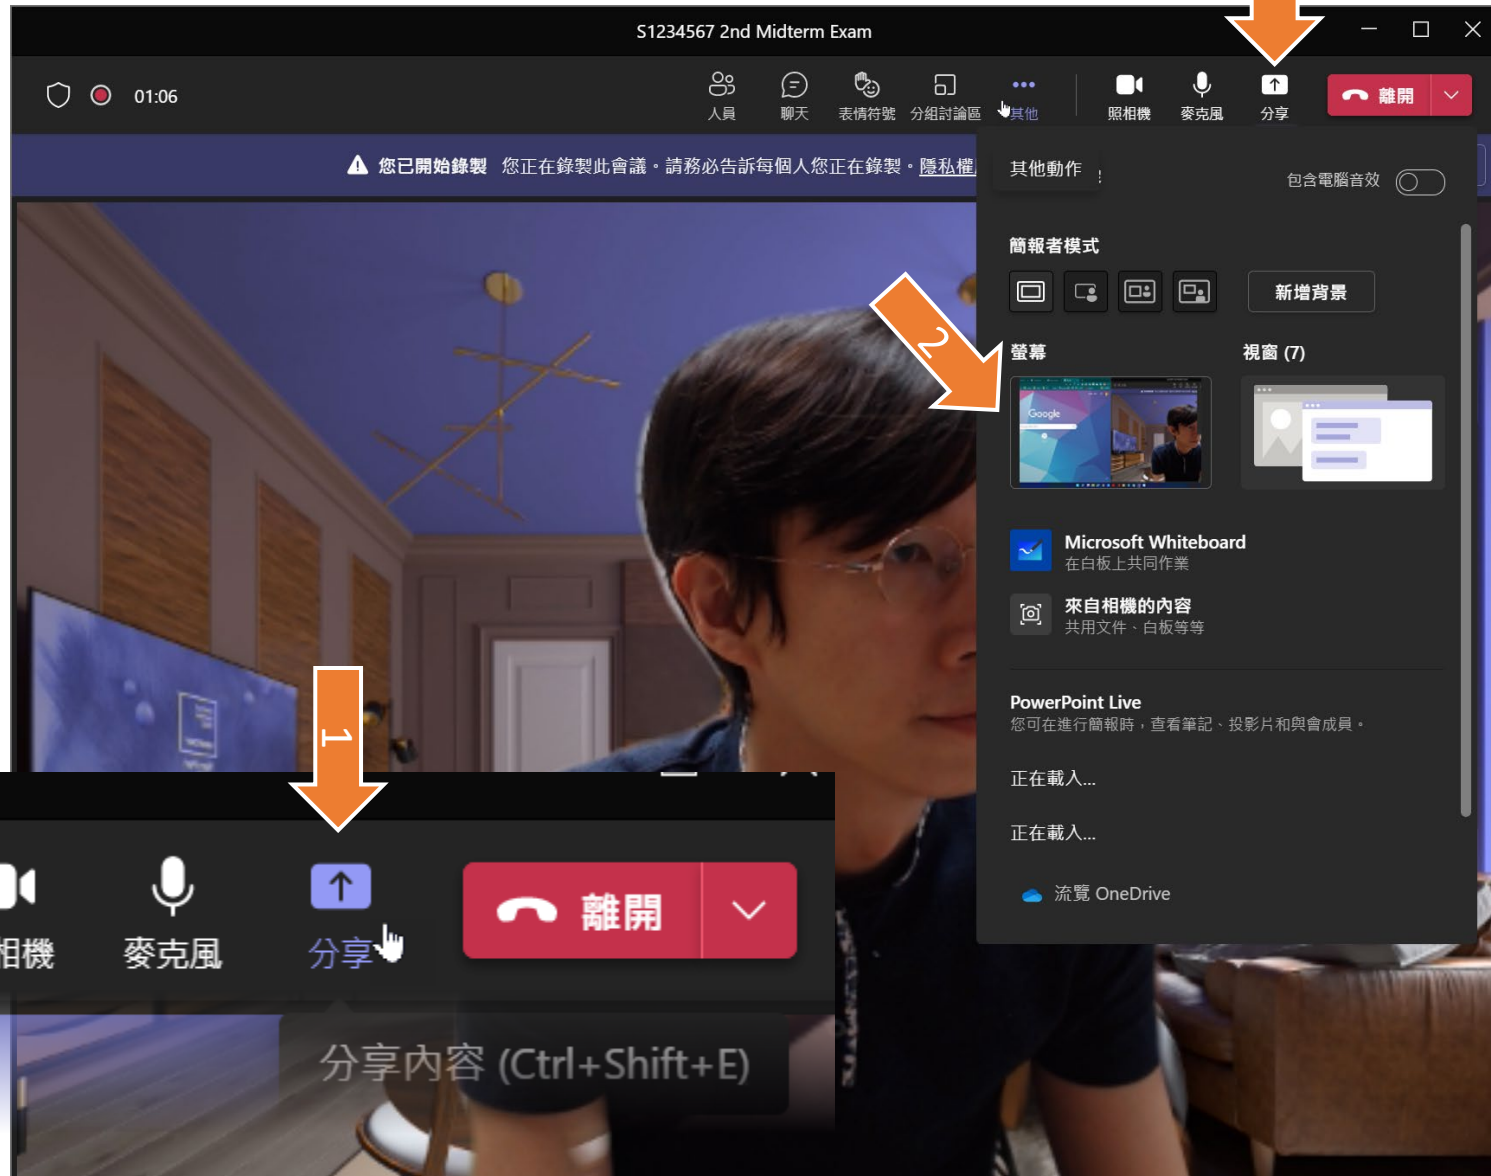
S1234567 2nd Midterm Exam

01:06

人員 聊天 表情符號 分組討論區 其他 照相機 麥克風 分享 離開

您已開始錄製 您正在錄製此會議。請務必告訴每個人您正在錄製。隱私權

其他動作

包含電腦音效

簡報者模式

新增背景

2

螢幕

視窗 (7)

Google

Microsoft Whiteboard
在白板上共同作業

來自相機的內容
共用文件、白板等等

PowerPoint Live
您可在進行簡報時，查看筆記、投影片和與會成員。

正在載入...

正在載入...

瀏覽 OneDrive

1

相機 麥克風 分享 離開

分享內容 (Ctrl+Shift+E)